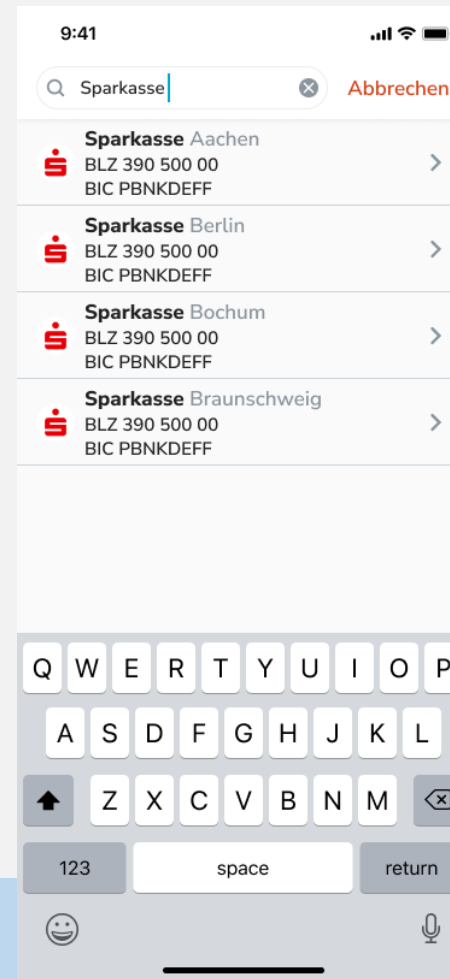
9:41

Sparkasse

Abbrechen

Sparkasse Aachen
BLZ 390 500 00
BIC PBNKDEFF

Sparkasse Berlin
BLZ 390 500 00
BIC PBNKDEFF

Sparkasse Bochum
BLZ 390 500 00
BIC PBNKDEFF

Sparkasse Braunschweig
BLZ 390 500 00
BIC PBNKDEFF

Q W E R T Y U I O P
A S D F G H J K L
Z X C V B N M
123 space return